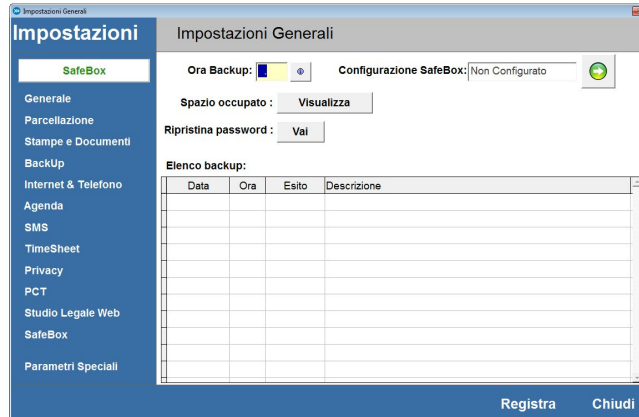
Impostazioni Generali

Impostazioni

SafeBox

Generale
Parcellazione
Stampe e Documenti
BackUp
Internet & Telefono
Agenda
SMS
TimeSheet
Privacy
PCT
Studio Legale Web
SafeBox

Parametri Speciali

Impostazioni Generali

Ora Backup:

Configurazione SafeBox: Non Configurato

Spazio occupato : Visualizza

Ripristina password : Vai

Elenco backup:

| Data | Ora | Esito | Descrizione |
|---|---|---|---|

Registra Chiudi